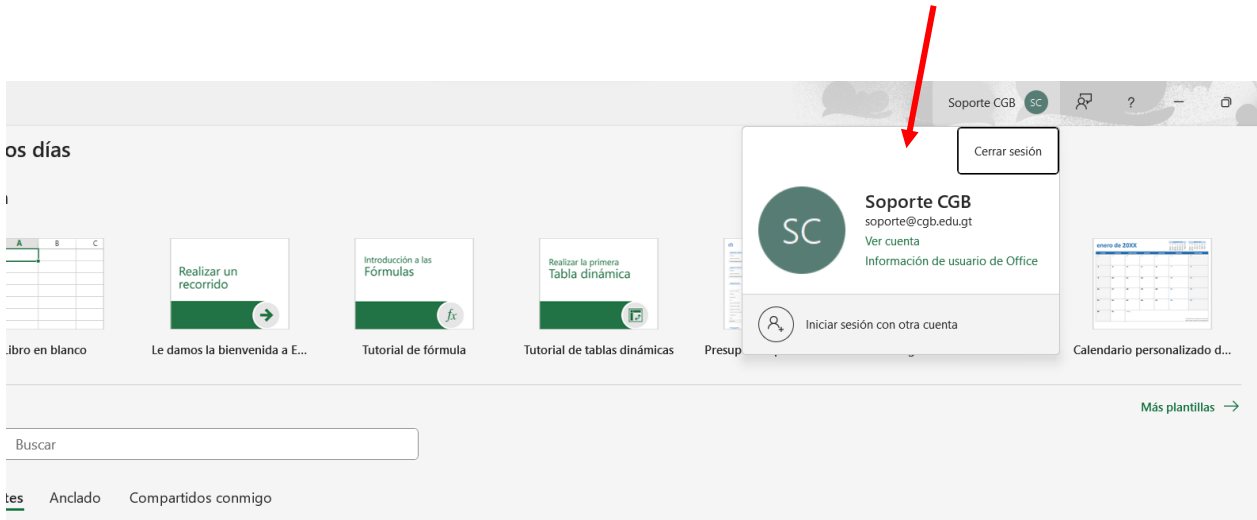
Soporte CGB SC

?

os días

n

Cerrar sesión

SC

Soporte CGB
soporte@cgb.edu.gt
Ver cuenta
Información de usuario de Office

Iniciar sesión con otra cuenta

A B C

Libro en blanco

Realizar un recorrido

Le damos la bienvenida a E...

Introducción a las Fórmulas

$fx$

Tutorial de fórmula

Realizar la primera Tabla dinámica

Tutorial de tablas dinámicas

Presup

enero de 20XX

Calendario personalizado d...

Más plantillas →

Buscar

tes Anclado Compartidos conmigo